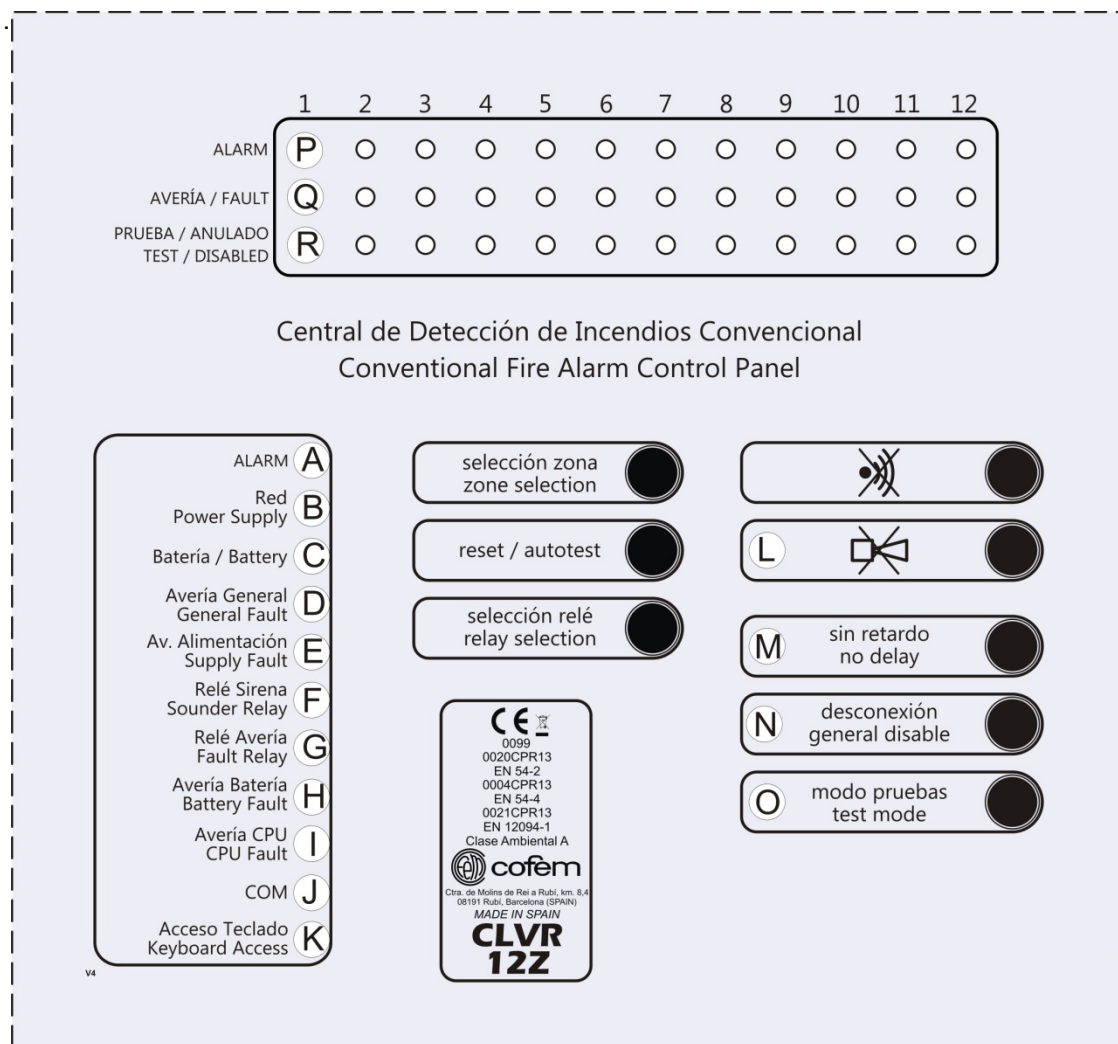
1 2 3 4 5 6 7 8 9 10 11 12

ALARM P

AVERÍA / FAULT Q

PRUEBA / ANULADO TEST / DISABLED R

Central de Detección de Incendios Convencional
Conventional Fire Alarm Control Panel

ALARM A

Red Power Supply B

Batería / Battery C

Avería General General Fault D

Av. Alimentación Supply Fault E

Relé Sirena Sounder Relay F

Relé Avería Fault Relay G

Avería Batería Battery Fault H

Avería CPU CPU Fault I

COM J

Acceso Teclado Keyboard Access K

V4

selección zona
zone selection

reset / autotest

selección relé
relay selection

CE
0099
0020CPR13
EN 54-2
0004CPR13
EN 54-4
0021CPR13
EN 12094-1
Clase Ambiental A
cofem
Ctra. de Molins de Rei a Rubí, km. 8,4
08191 Rubí, Barcelona (SPAIN)
MADE IN SPAIN
CLVR
12Z

L

M sin retardo
no delay

N desconexión
general disable

O modo pruebas
test mode